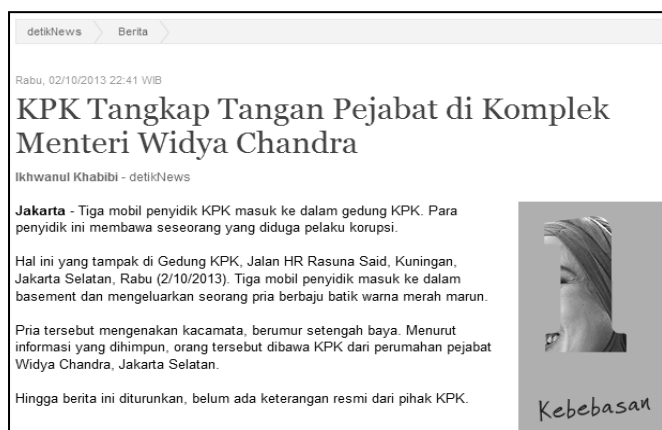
detikNews Berita

Rabu, 02/10/2013 22:41 WIB

KPK Tangkap Tangan Pejabat di Komplek Menteri Widya Chandra

Ikhwanul Khabibi - detikNews

**Jakarta** - Tiga mobil penyidik KPK masuk ke dalam gedung KPK. Para penyidik ini membawa seseorang yang diduga pelaku korupsi.

Hal ini yang tampak di Gedung KPK, Jalan HR Rasuna Said, Kuningan, Jakarta Selatan, Rabu (2/10/2013). Tiga mobil penyidik masuk ke dalam basement dan mengeluarkan seorang pria berbaju batik warna merah marun.

Pria tersebut mengenakan kacamata, berumur setengah baya. Menurut informasi yang dihimpun, orang tersebut dibawa KPK dari perumahan pejabat Widya Chandra, Jakarta Selatan.

Hingga berita ini diturunkan, belum ada keterangan resmi dari pihak KPK.

Kebebasan